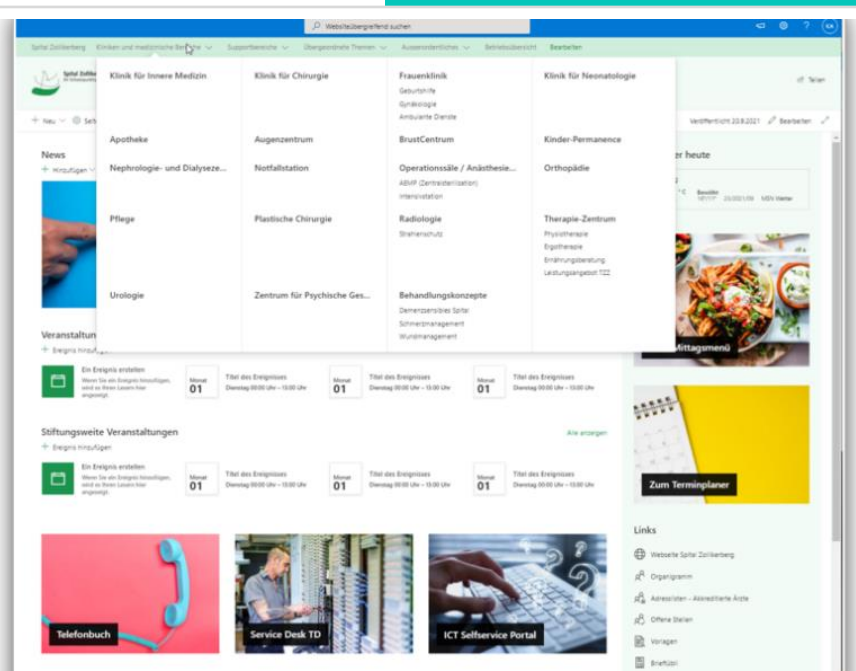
Websiteübergreifend suchen

Spital Zollikerberg   Kliniken und medizinische Bereiche   Supportbereiche   Übergeordnete Themen   Ausserordentliches   Betriebsübersicht   Bearbeiten

Teilen

+ Neu

Veröffentlicht 23.8.2021   Bearbeiten

News

+ Hinzufügen

Klinik für Innere Medizin

Klinik für Chirurgie

Frauenklinik
Geburtshilfe
Gynäkologie
Ambulante Dienste

Klinik für Neonatologie

Apotheke

Augenzentrum

BrustCentrum

Kinder-Permanence

Nephrologie- und Dialyseze...

Notfallstation

Operationssäle / Anästhesie...
AEMP (Zentralsterilisation)
Intensivstation

Orthopädie

Pflege

Plastische Chirurgie

Radiologie
Strahlenschutz

Therapie-Zentrum
Physiotherapie
Ergotherapie
Ernährungsberatung
Leistungsangebot TZZ

Urologie

Zentrum für Psychische Ges...

Behandlungskonzepte
Demenzsensibles Spital
Schmerzmanagement
Wundmanagement

er heute

Mittagsmenü

Veranstaltun

+ Ereignis hinzufügen

Ein Ereignis erstellen
Wenn Sie ein Ereignis hinzufügen, wird es Ihren Lesern hier angezeigt.

Monat 01   Titel des Ereignisses   Dienstag 00:00 Uhr – 13:00 Uhr

Monat 01   Titel des Ereignisses   Dienstag 00:00 Uhr – 13:00 Uhr

Monat 01   Titel des Ereignisses   Dienstag 00:00 Uhr – 13:00 Uhr

Stiftungsweite Veranstaltungen

Alle anzeigen

+ Ereignis hinzufügen

Ein Ereignis erstellen
Wenn Sie ein Ereignis hinzufügen, wird es Ihren Lesern hier angezeigt.

Monat 01   Titel des Ereignisses   Dienstag 00:00 Uhr – 13:00 Uhr

Monat 01   Titel des Ereignisses   Dienstag 00:00 Uhr – 13:00 Uhr

Monat 01   Titel des Ereignisses   Dienstag 00:00 Uhr – 13:00 Uhr

Zum Terminplaner

Links

Webseite Spital Zollikerberg

Organigramm

Adresslisten - Akkreditierte Ärzte

Offene Stellen

Vorlagen

Telefonbuch

Service Desk TD

ICT Selfservice Portal